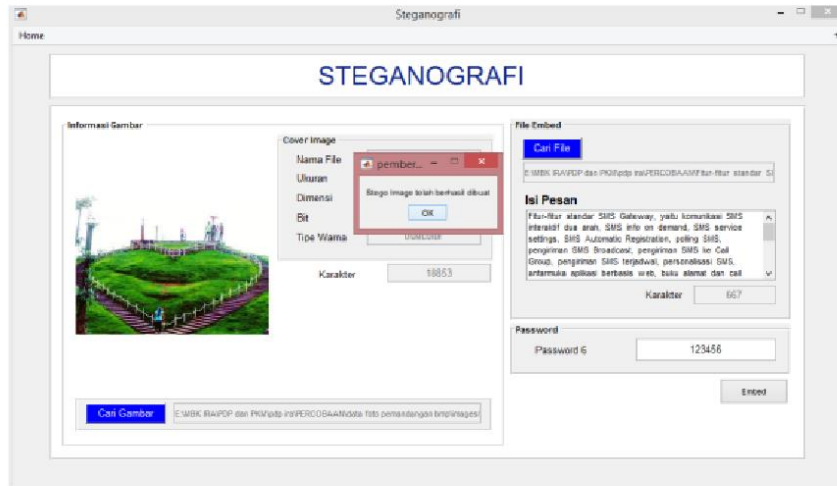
Steganografi

Home

STEGANOGRAFI

Informasi Gambar

Cover Image

Nama File

Ukuran

Dimensi

Bit

Tipe Warna

truecolor

pember...

Stego image telah berhasil dibuat

OK

Karakter

18853

Cari Gambar

E:\WBK IRA\PDP dan PKM\pdp ira\PERCOBAAN\data foto pemandangan bmp\images\

File Embed

Cari File

E:\WBK IRA\PDP dan PKM\pdp ira\PERCOBAAN\fitur-fitur standar SI

Isi Pesan

Fitur-fitur standar SMS Gateway, yaitu komunikasi SMS interaktif dua arah, SMS info on demand, SMS service settings, SMS Automatic Registration, polling SMS, pengiriman SMS Broadcast, pengiriman SMS ke Call Group, pengiriman SMS terjadwal, personalisasi SMS, antarmuka aplikasi berbasis web, buku alamat dan call

Karakter

667

Password

Password 6

123456

Embed